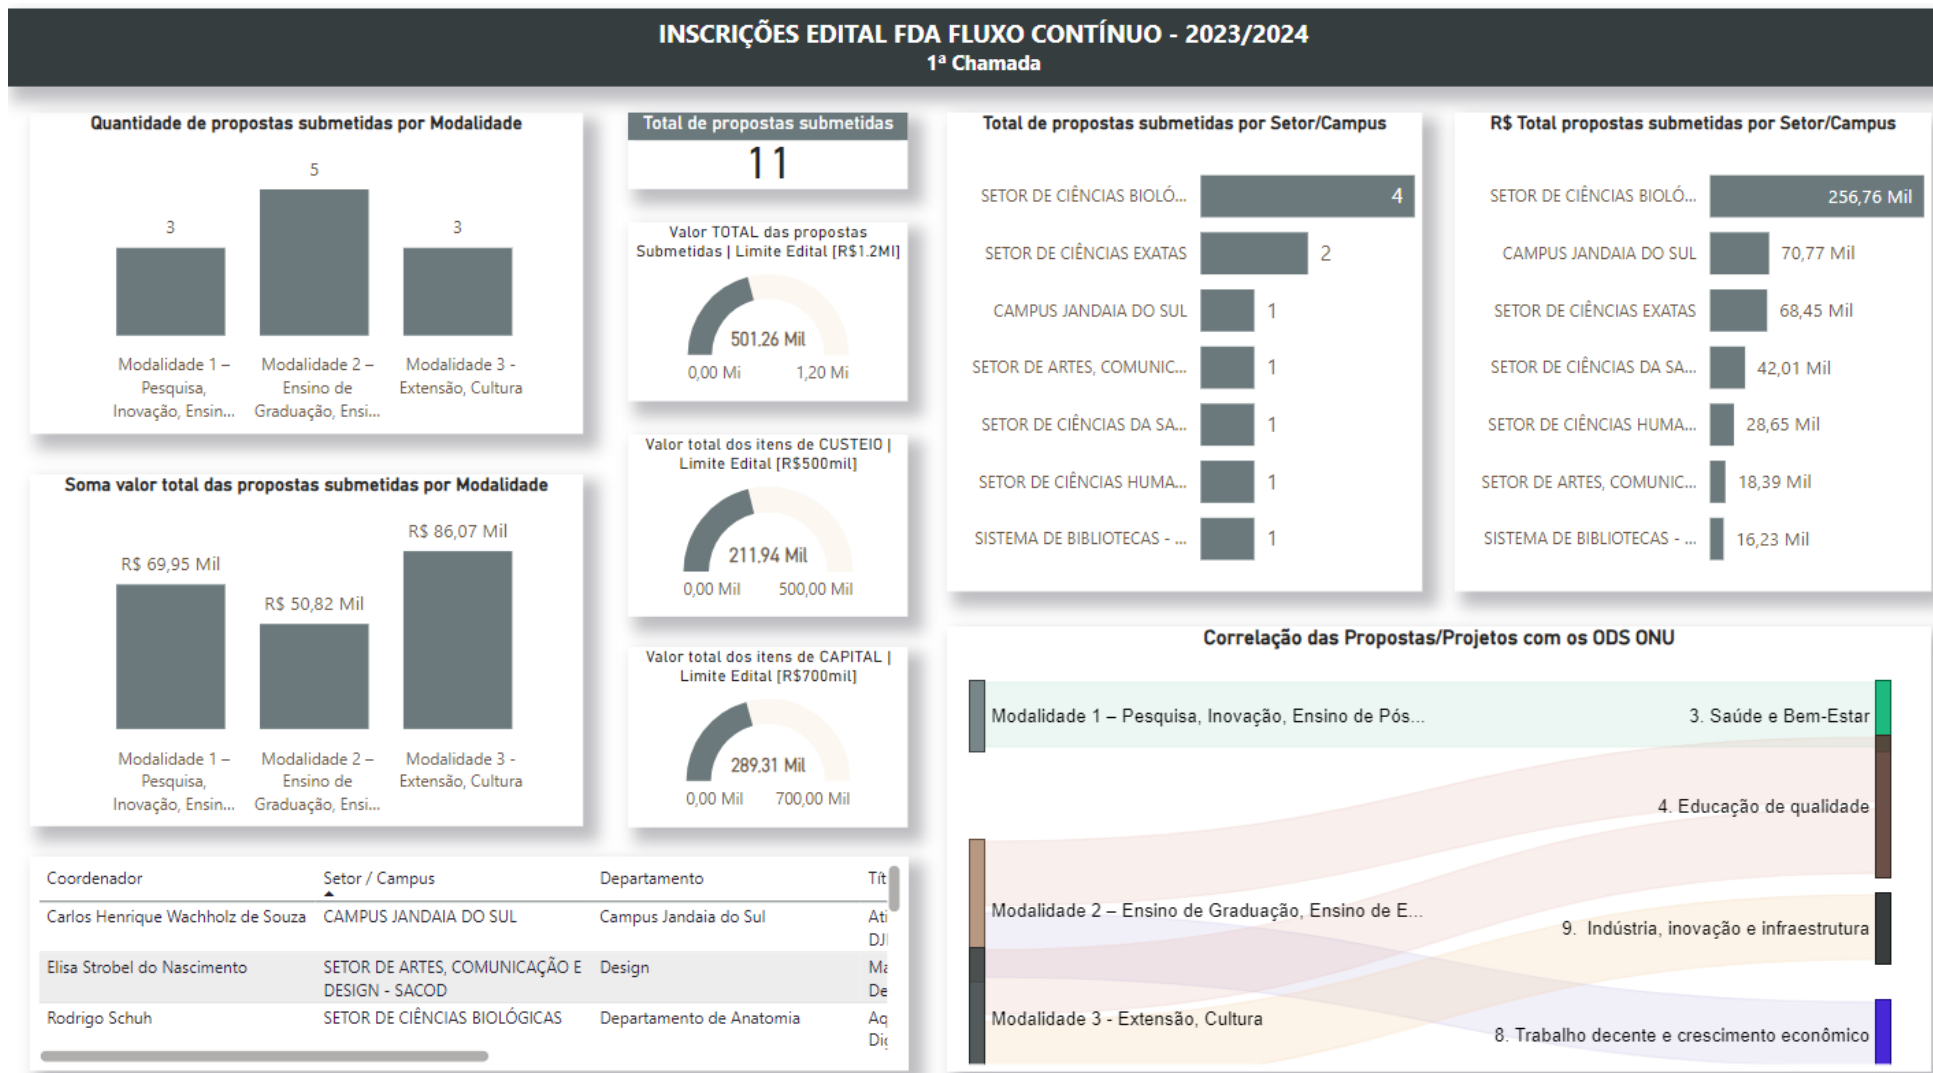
INSCRIÇÕES EDITAL FDA FLUXO CONTÍNUO - 2023/2024
1ª Chamada

Quantidade de propostas submetidas por Modalidade

5
3
3
Modalidade 1 – Pesquisa, Inovação, Ensin...
Modalidade 2 – Ensino de Graduação, Ensi...
Modalidade 3 - Extensão, Cultura

Total de propostas submetidas
11

Valor TOTAL das propostas Submetidas | Limite Edital [R$1.2MI]
501,26 Mil
0,00 Mi
1,20 Mi

Total de propostas submetidas por Setor/Campus
SETOR DE CIÊNCIAS BIOLÓ... 4
SETOR DE CIÊNCIAS EXATAS 2
CAMPUS JANDAIA DO SUL 1
SETOR DE ARTES, COMUNIC... 1
SETOR DE CIÊNCIAS DA SA... 1
SETOR DE CIÊNCIAS HUMA... 1
SISTEMA DE BIBLIOTECAS - ... 1

R$ Total propostas submetidas por Setor/Campus
SETOR DE CIÊNCIAS BIOLÓ... 256,76 Mil
CAMPUS JANDAIA DO SUL 70,77 Mil
SETOR DE CIÊNCIAS EXATAS 68,45 Mil
SETOR DE CIÊNCIAS DA SA... 42,01 Mil
SETOR DE CIÊNCIAS HUMA... 28,65 Mil
SETOR DE ARTES, COMUNIC... 18,39 Mil
SISTEMA DE BIBLIOTECAS - ... 16,23 Mil

Soma valor total das propostas submetidas por Modalidade
R$ 86,07 Mil
R$ 69,95 Mil
R$ 50,82 Mil
Modalidade 1 – Pesquisa, Inovação, Ensin...
Modalidade 2 – Ensino de Graduação, Ensi...
Modalidade 3 - Extensão, Cultura

Valor total dos itens de CUSTEIO | Limite Edital [R$500mil]
211,94 Mil
0,00 Mil
500,00 Mil

Valor total dos itens de CAPITAL | Limite Edital [R$700mil]
289,31 Mil
0,00 Mil
700,00 Mil

Correlação das Propostas/Projetos com os ODS ONU
Modalidade 1 – Pesquisa, Inovação, Ensino de Pós...
Modalidade 2 – Ensino de Graduação, Ensino de E...
Modalidade 3 - Extensão, Cultura
3. Saúde e Bem-Estar
4. Educação de qualidade
9. Indústria, inovação e infraestrutura
8. Trabalho decente e crescimento econômico

| Coordenador | Setor / Campus | Departamento | Tít |
|---|---|---|---|
| Carlos Henrique Wachholz de Souza | CAMPUS JANDAIA DO SUL | Campus Jandaia do Sul | Ati DJ |
| Elisa Strobel do Nascimento | SETOR DE ARTES, COMUNICAÇÃO E DESIGN - SACOD | Design | Ma De |
| Rodrigo Schuh | SETOR DE CIÊNCIAS BIOLÓGICAS | Departamento de Anatomia | Aq Di |